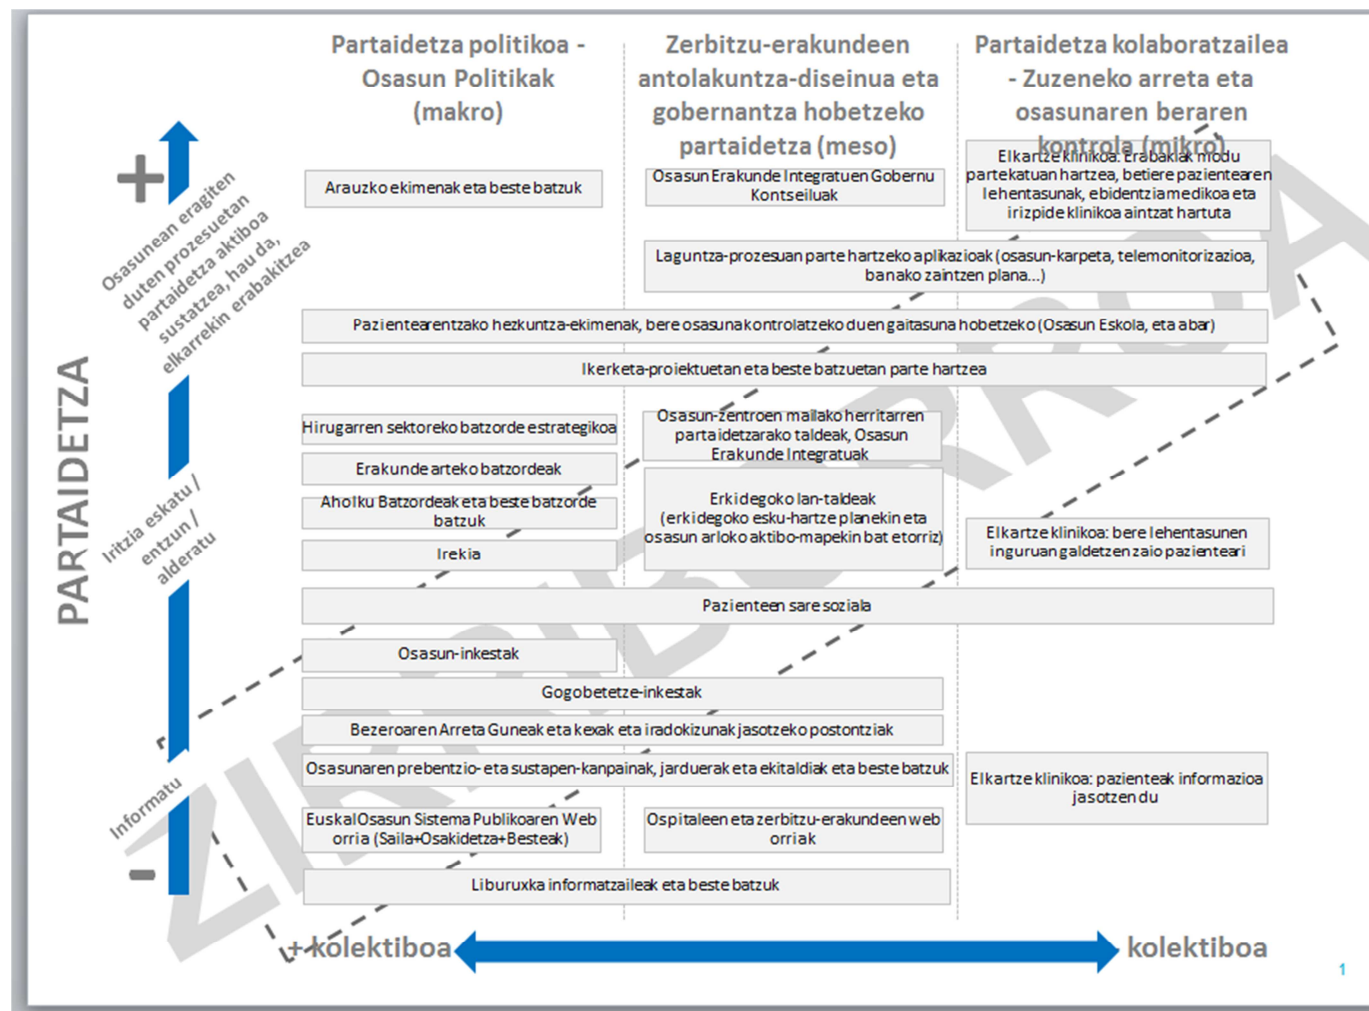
Partaidetza politikoa - Osasun Politikak (makro)

Zerbitzu-erakundeen antolakuntza-diseinua eta gobernantza hobetzeko partaidetza (meso)

Partaidetza kolaboratzailea - Zuzeneko arreta eta osasunaren beraren kontrola (mikro)

PARTAIDETZA

+

Osasunean eragiten duten prozesuetan partaidetza aktiboa sustatzea, hau da, elkarrekin erabakitzea

Iritzia eskatu / entzun / alderatu

Informatu

-

Arauzko ekimenak eta beste batzuk

Osasun Erakunde Integratuen Gobernu Kontseiluak

Elkartze klinikoa: Erabakiak modu partekatuan hartzea, betiere pazientearen lehentasunak, ebidentzia medikoa eta irizpide klinikoa aintzat hartuta

Laguntza-prozesuan parte hartzeko aplikazioak (osasun-karpeta, telemonitorizazioa, banako zaintzen plana...)

Pazientearentzako hezkuntza-ekimenak, bere osasuna kontrolatzeko duen gaitasuna hobetzeko (Osasun Eskola, eta abar)

Ikerketa-proiektuetan eta beste batzuetan parte hartzea

Hirugarren sektoreko batzorde estrategikoa

Osasun-zentroen mailako herritarren partaidetzarako taldeak, Osasun Erakunde Integratuak

Erakunde arteko batzordeak

Aholku Batzordeak eta beste batzorde batzuk

Erkidegoko lan-taldeak (erkidegoko esku-hartze planekin eta osasun arloko aktibo-mapekin bat etorriz)

Irekia

Elkartze klinikoa: bere lehentasunen inguruan galdetzen zaio pazienteari

Pazienteen sare soziala

Osasun-inkestak

Gogobetetze-inkestak

Bezeroaren Arreta Guneak eta kexak eta iradokizunak jasotzeko postontziak

Osasunaren prebentzio- eta sustapen-kanpainak, jarduerak eta ekitaldiak eta beste batzuk

Elkartze klinikoa: pazienteak informazioa jasotzen du

Euskal Osasun Sistema Publikoaren Web orria (Saila+Osakidetza+Besteak)

Ospitaleen eta zerbitzu-erakundeen web orriak

Liburuxka informatzaileak eta beste batzuk

+ kolektiboa

kolektiboa

ZIRRIBORROA

1